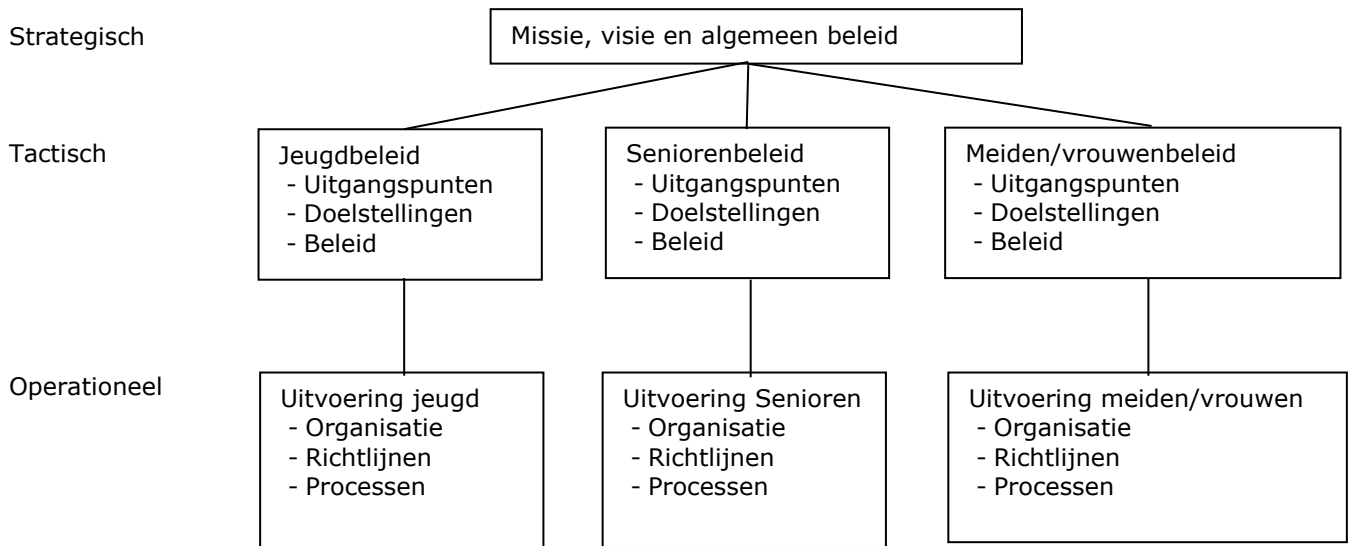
Strategisch

Missie, visie en algemeen beleid

Tactisch

Jeugdbeleid
- Uitgangspunten
- Doelstellingen
- Beleid

Seniorenbeleid
- Uitgangspunten
- Doelstellingen
- Beleid

Meiden/vrouwenbeleid
- Uitgangspunten
- Doelstellingen
- Beleid

Operationeel

Uitvoering jeugd
- Organisatie
- Richtlijnen
- Processen

Uitvoering Senioren
- Organisatie
- Richtlijnen
- Processen

Uitvoering meiden/vrouwen
- Organisatie
- Richtlijnen
- Processen